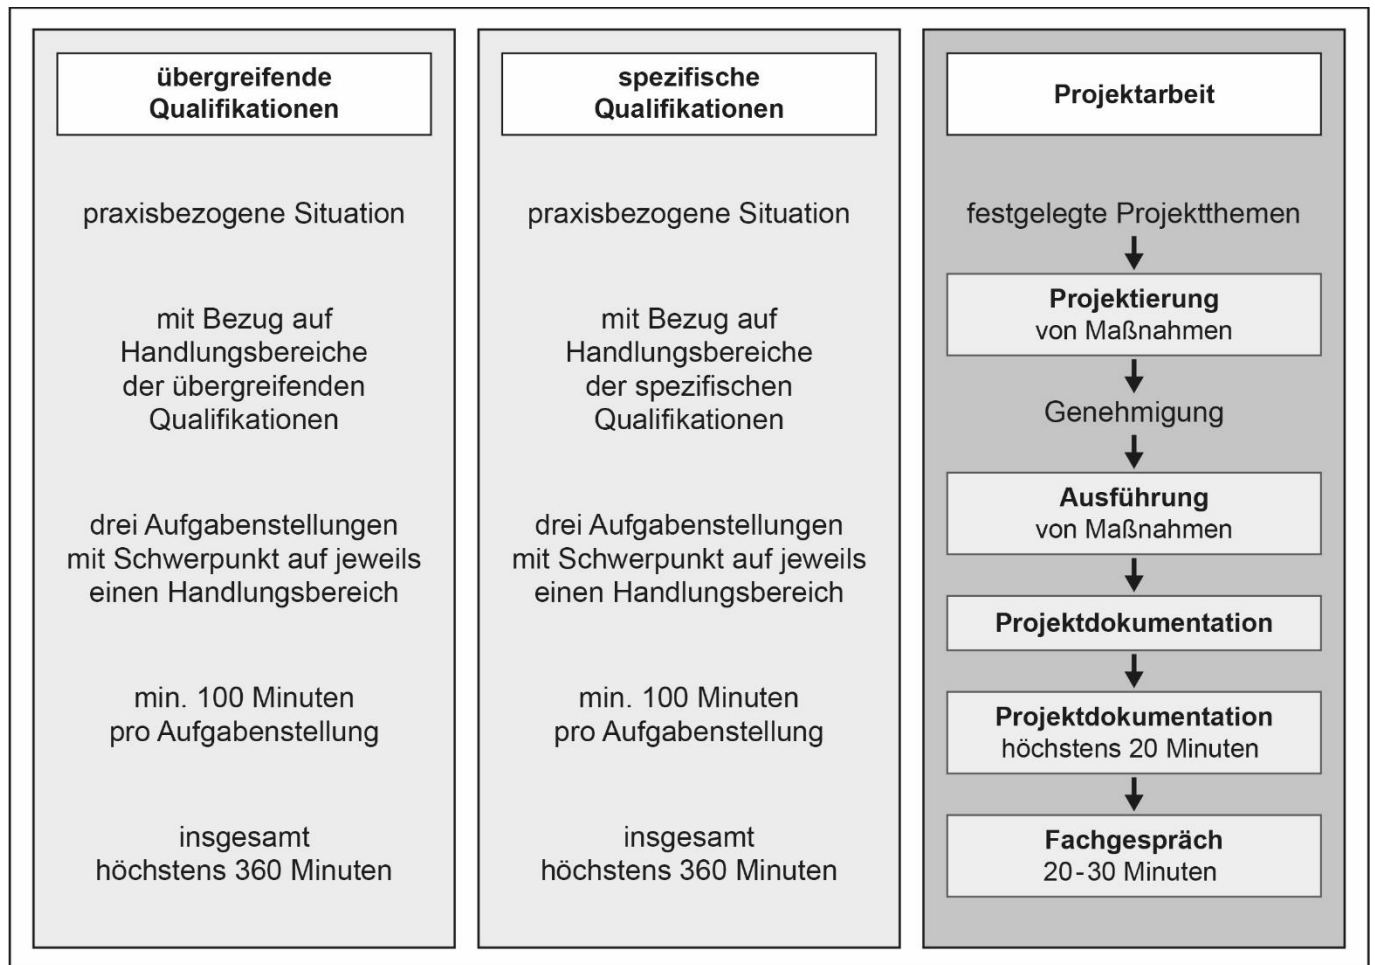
übergreifende Qualifikationen

praxisbezogene Situation

mit Bezug auf Handlungsbereiche der übergreifenden Qualifikationen

drei Aufgabenstellungen mit Schwerpunkt auf jeweils einen Handlungsbereich

min. 100 Minuten pro Aufgabenstellung

insgesamt höchstens 360 Minuten

spezifische Qualifikationen

praxisbezogene Situation

mit Bezug auf Handlungsbereiche der spezifischen Qualifikationen

drei Aufgabenstellungen mit Schwerpunkt auf jeweils einen Handlungsbereich

min. 100 Minuten pro Aufgabenstellung

insgesamt höchstens 360 Minuten

Projektarbeit

festgelegte Projektthemen

Projektierung von Maßnahmen

Genehmigung

Ausführung von Maßnahmen

Projektdokumentation

Projektdokumentation höchstens 20 Minuten

Fachgespräch 20-30 Minuten